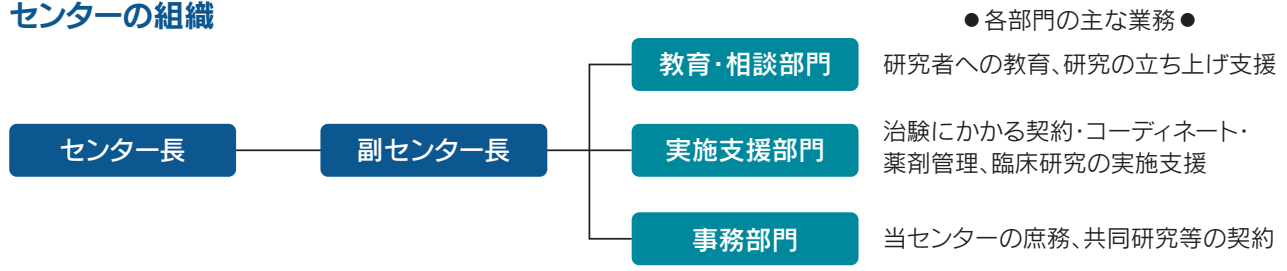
センターの組織

●各部門の主な業務●

センター長

副センター長

教育・相談部門

研究者への教育、研究の立ち上げ支援

実施支援部門

治験にかかる契約・コーディネート・薬剤管理、臨床研究の実施支援

事務部門

当センターの庶務、共同研究等の契約